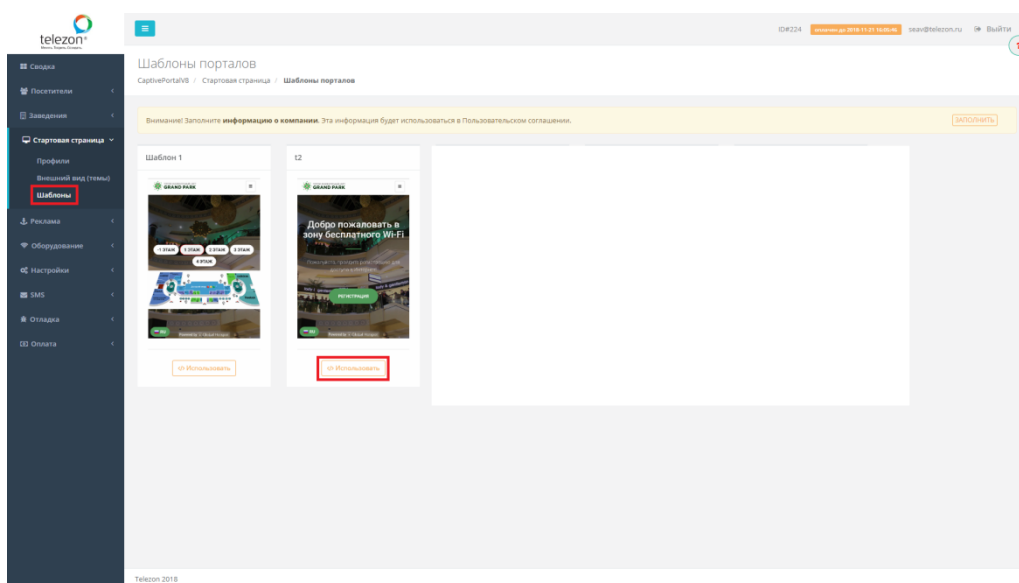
telezon

ID#224 оплачено до 2018.11.21 16:05:46 seav@telezon.ru Выйти

Сводка
Посетители
Заведения
Стартовая страница
Профили
Внешний вид (темы)
Шаблоны
Реклама
Оборудование
Настройки
SMS
Отладка
Оплата

Шаблоны порталов

CaptivePortalV8 / Стартовая страница / Шаблоны порталов

Внимание! Заполните **информацию о компании**. Эта информация будет использоваться в Пользовательском соглашении.

ЗАПОЛНИТЬ

Шаблон 1

GRAND PARK

-1 ЭТАЖ 1 ЭТАЖ 2 ЭТАЖ 3 ЭТАЖ 4 ЭТАЖ

Использовать

t2

GRAND PARK

Добро пожаловать в зону бесплатного Wi-Fi

РЕГИСТРАЦИЯ

Использовать

Telezon 2018